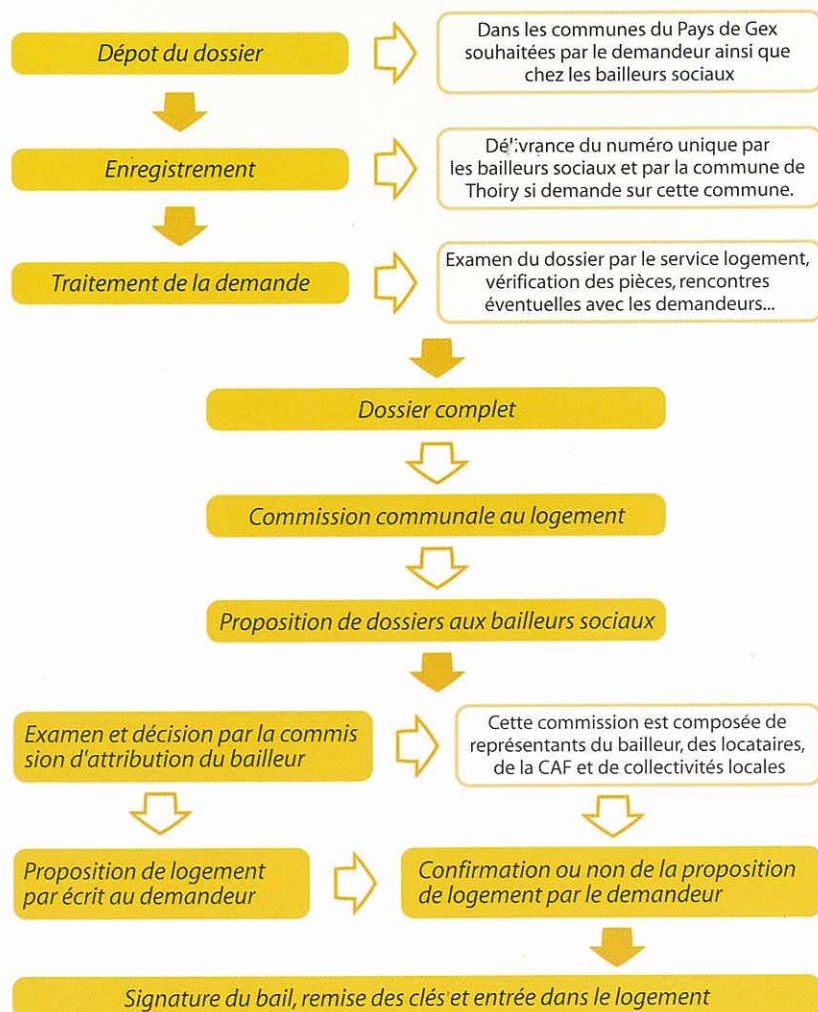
Dépot du dossier

Dans les communes du Pays de Gex souhaitées par le demandeur ainsi que chez les bailleurs sociaux

Enregistrement

Délivrance du numéro unique par les bailleurs sociaux et par la commune de Thoiry si demande sur cette commune.

Traitement de la demande

Examen du dossier par le service logement, vérification des pièces, rencontres éventuelles avec les demandeurs...

Dossier complet

Commission communale au logement

Proposition de dossiers aux bailleurs sociaux

Examen et décision par la commis sion d'attribution du bailleur

Cette commission est composée de représentants du bailleur, des locataires, de la CAF et de collectivités locales

Proposition de logement par écrit au demandeur

Confirmation ou non de la proposition de logement par le demandeur

Signature du bail, remise des clés et entrée dans le logement